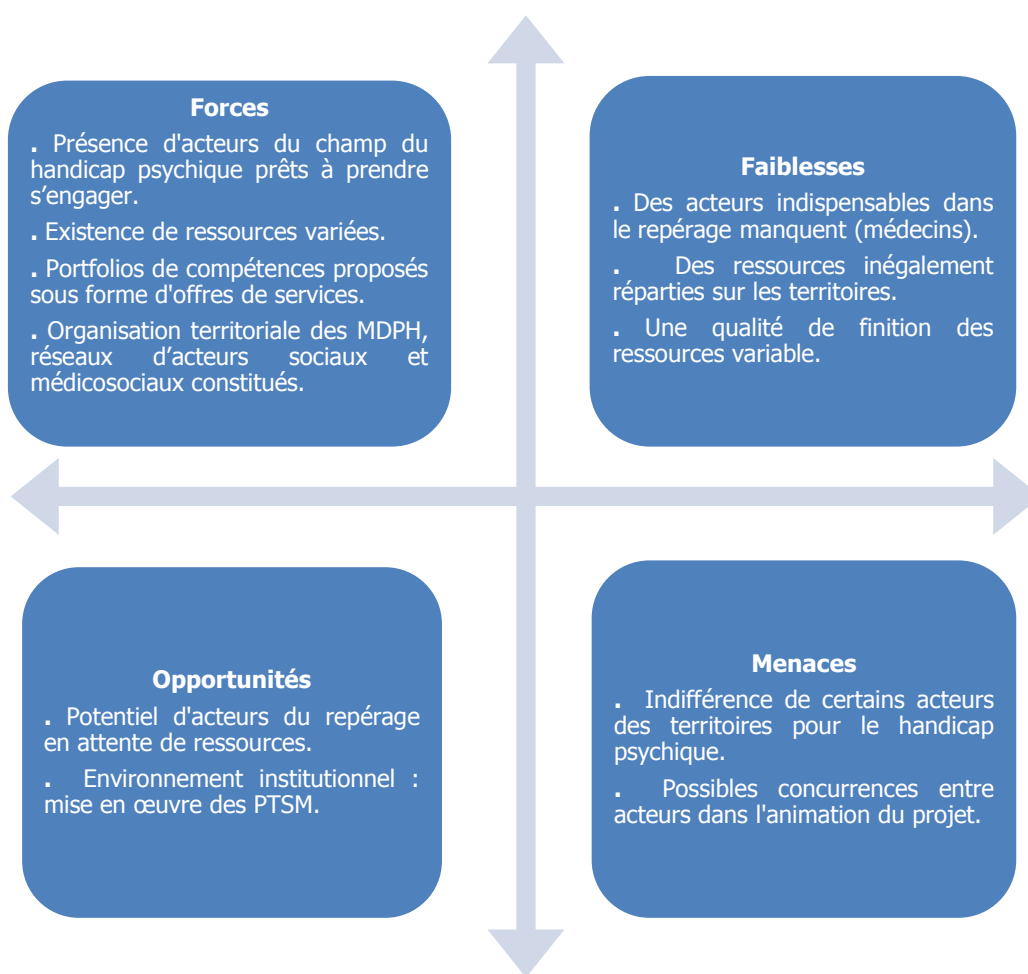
Forces

. Présence d'acteurs du champ du handicap psychique prêts à prendre s’engager.

. Existence de ressources variées.

. Portfolios de compétences proposés sous forme d'offres de services.

. Organisation territoriale des MDPH, réseaux d’acteurs sociaux et médicosociaux constitués.

Faiblesses

. Des acteurs indispensables dans le repérage manquent (médecins).

. Des ressources inégalement réparties sur les territoires.

. Une qualité de finition des ressources variable.

Opportunités

. Potentiel d'acteurs du repérage en attente de ressources.

. Environnement institutionnel : mise en œuvre des PTSM.

Menaces

. Indifférence de certains acteurs des territoires pour le handicap psychique.

. Possibles concurrences entre acteurs dans l'animation du projet.